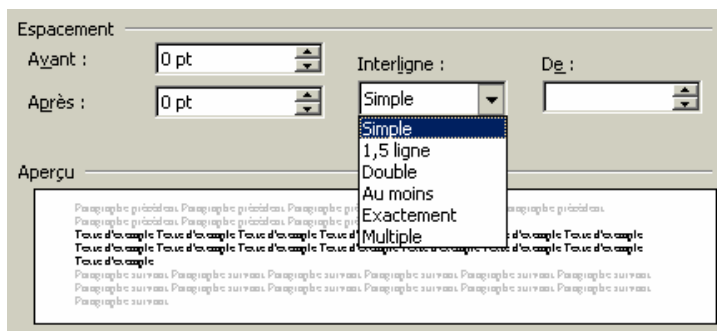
Espacement

Avant : 0 pt

Après : 0 pt

Interligne : Simple

De :

Simple
1,5 ligne
Double
Au moins
Exactement
Multiple

Aperçu

Paragraphe précédent Paragraphe précédent Paragraphe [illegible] Paragraphe précédent
Paragraphe précédent Paragraphe précédent Paragraphe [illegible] Paragraphe précédent
Texte d'exemple Texte d'exemple Texte d'exemple Texte d'exemple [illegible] Texte d'exemple Texte d'exemple
Texte d'exemple Texte d'exemple Texte d'exemple Texte d'exemple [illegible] Texte d'exemple Texte d'exemple
Texte d'exemple
Paragraphe suivant Paragraphe suivant Paragraphe suivant Paragraphe suivant Paragraphe suivant Paragraphe suivant
Paragraphe suivant Paragraphe suivant Paragraphe suivant Paragraphe suivant Paragraphe suivant Paragraphe suivant
Paragraphe suivant